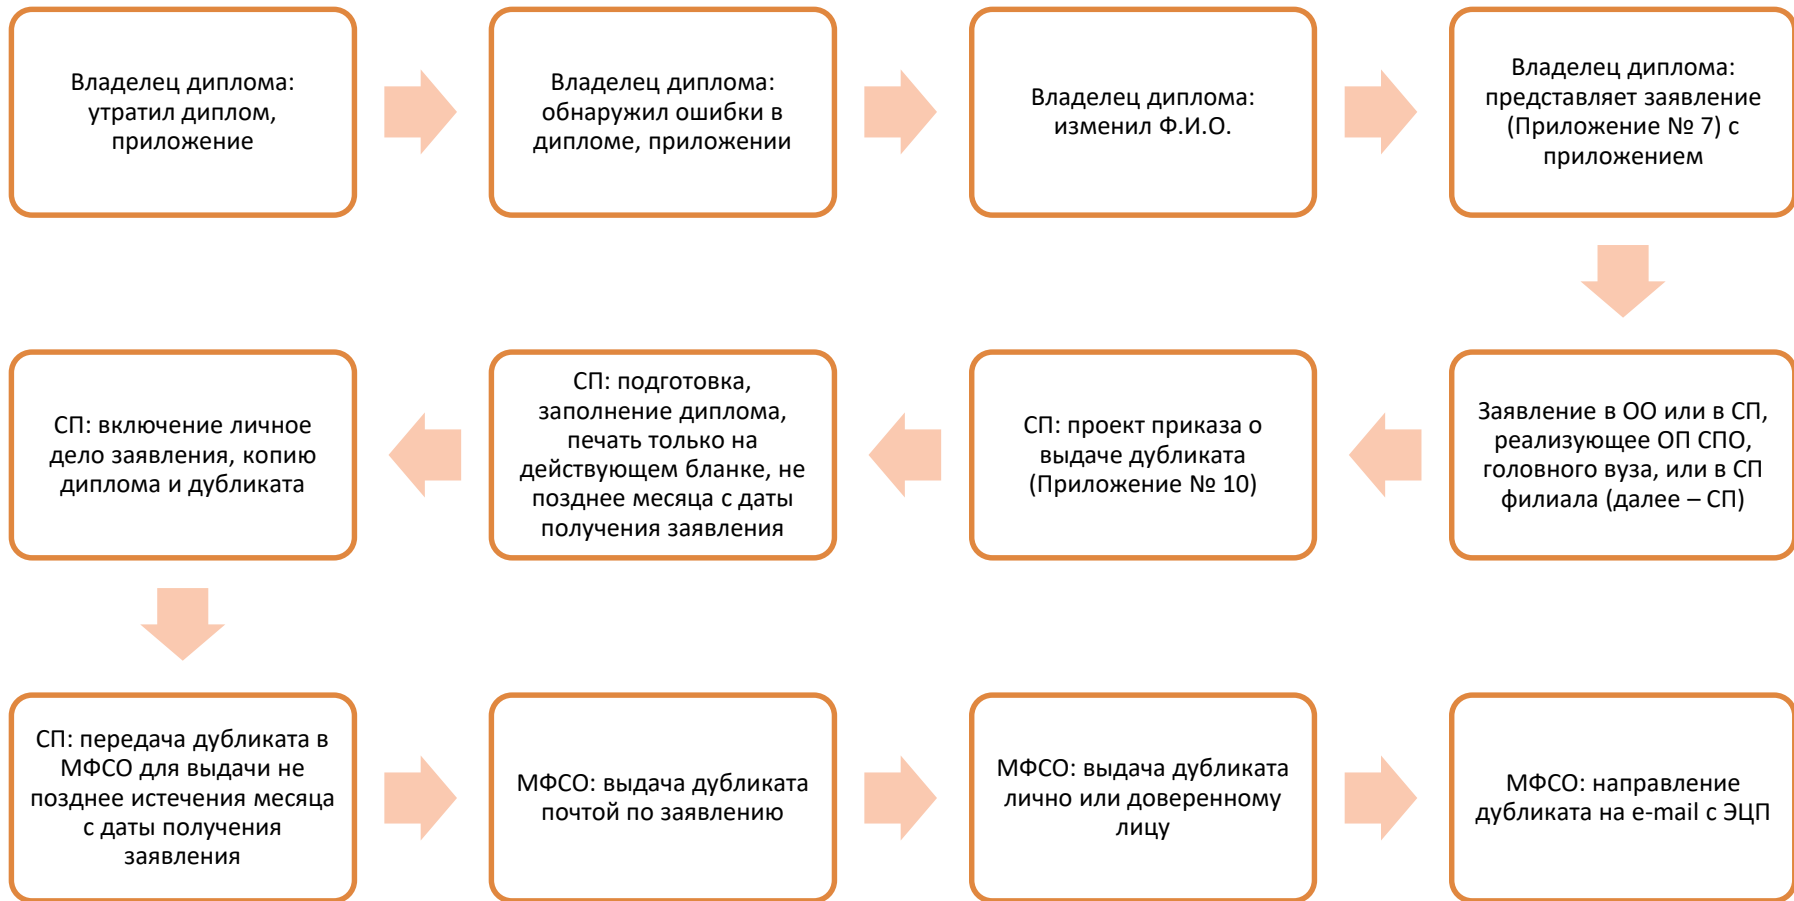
Владелец диплома: утратил диплом, приложение

Владелец диплома: обнаружил ошибки в дипломе, приложении

Владелец диплома: изменил Ф.И.О.

Владелец диплома: представляет заявление (Приложение № 7) с приложением

Заявление в ОО или в СП, реализующее ОП СПО, головного вуза, или в СП филиала (далее – СП)

СП: проект приказа о выдаче дубликата (Приложение № 10)

СП: подготовка, заполнение диплома, печать только на действующем бланке, не позднее месяца с даты получения заявления

СП: включение личное дело заявления, копию диплома и дубликата

СП: передача дубликата в МФСО для выдачи не позднее истечения месяца с даты получения заявления

МФСО: выдача дубликата почтой по заявлению

МФСО: выдача дубликата лично или доверенному лицу

МФСО: направление дубликата на e-mail с ЭЦП